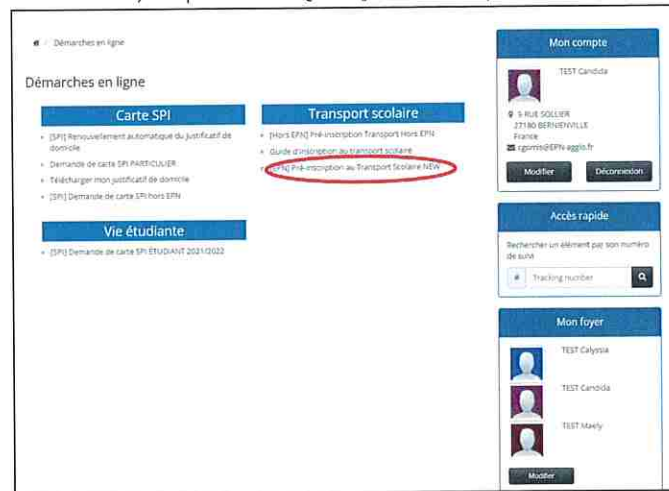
Démarches en ligne

Démarches en ligne

Carte SPI

- [SPI] Renouvellement automatique du justificatif de domicile
- Demande de carte SPI PARTICULIER
- Télécharger mon justificatif de domicile
- [SPI] Demande de carte SPI hors EPN

Vie étudiante

- [SPI] Demande de carte SPI ETUDIANT 2021/2022

Transport scolaire

- [Hors EPN] Pré-inscription Transport Hors EPN
- Guide d'inscription au transport scolaire
- [EPN] Pré-inscription au Transport Scolaire NEW

Mon compte

TEST Candida

5 RUE SOLLIER
27180 BERNIENVILLE
France

cgomis@EPN-agglo.fr

Modifier
Déconnexion

Accès rapide

Rechercher un élément par son numéro de suivi

#
Tracking number

Mon foyer

TEST Calyssia

TEST Candida

TEST Maely

Modifier